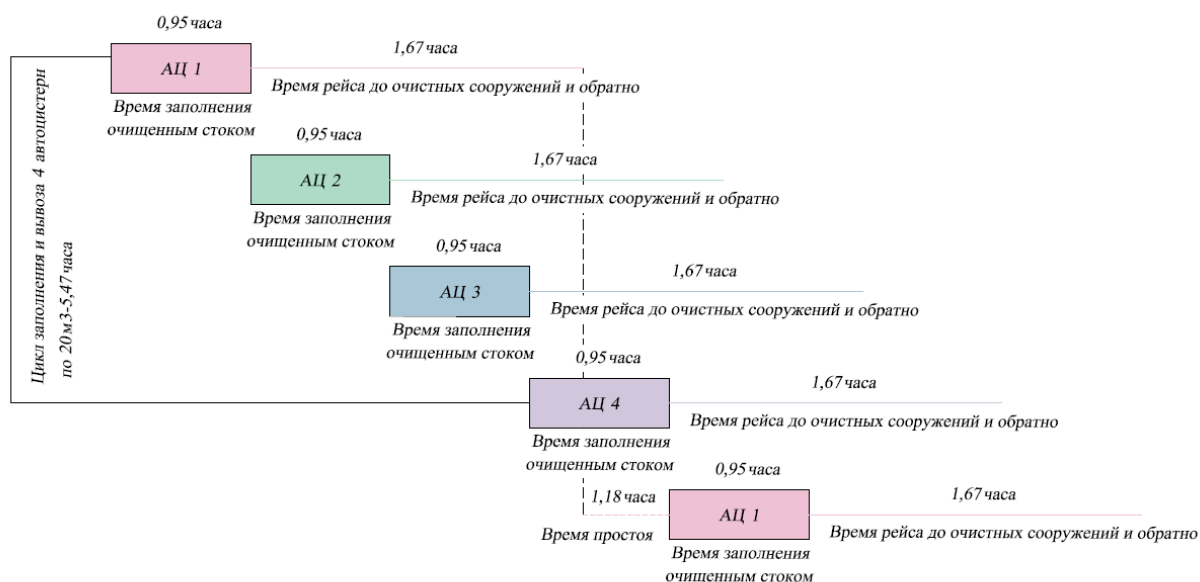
Цикл заполнения и вывоза 4 автоцистерн по 20м3-5,47 часа

0,95 часа
АЦ 1
1,67 часа
Время рейса до очистных сооружений и обратно
Время заполнения очищенным стоком

0,95 часа
АЦ 2
1,67 часа
Время рейса до очистных сооружений и обратно
Время заполнения очищенным стоком

0,95 часа
АЦ 3
1,67 часа
Время рейса до очистных сооружений и обратно
Время заполнения очищенным стоком

0,95 часа
АЦ 4
1,67 часа
Время рейса до очистных сооружений и обратно
Время заполнения очищенным стоком

0,95 часа
1,18 часа
АЦ 1
1,67 часа
Время простоя
Время рейса до очистных сооружений и обратно
Время заполнения очищенным стоком